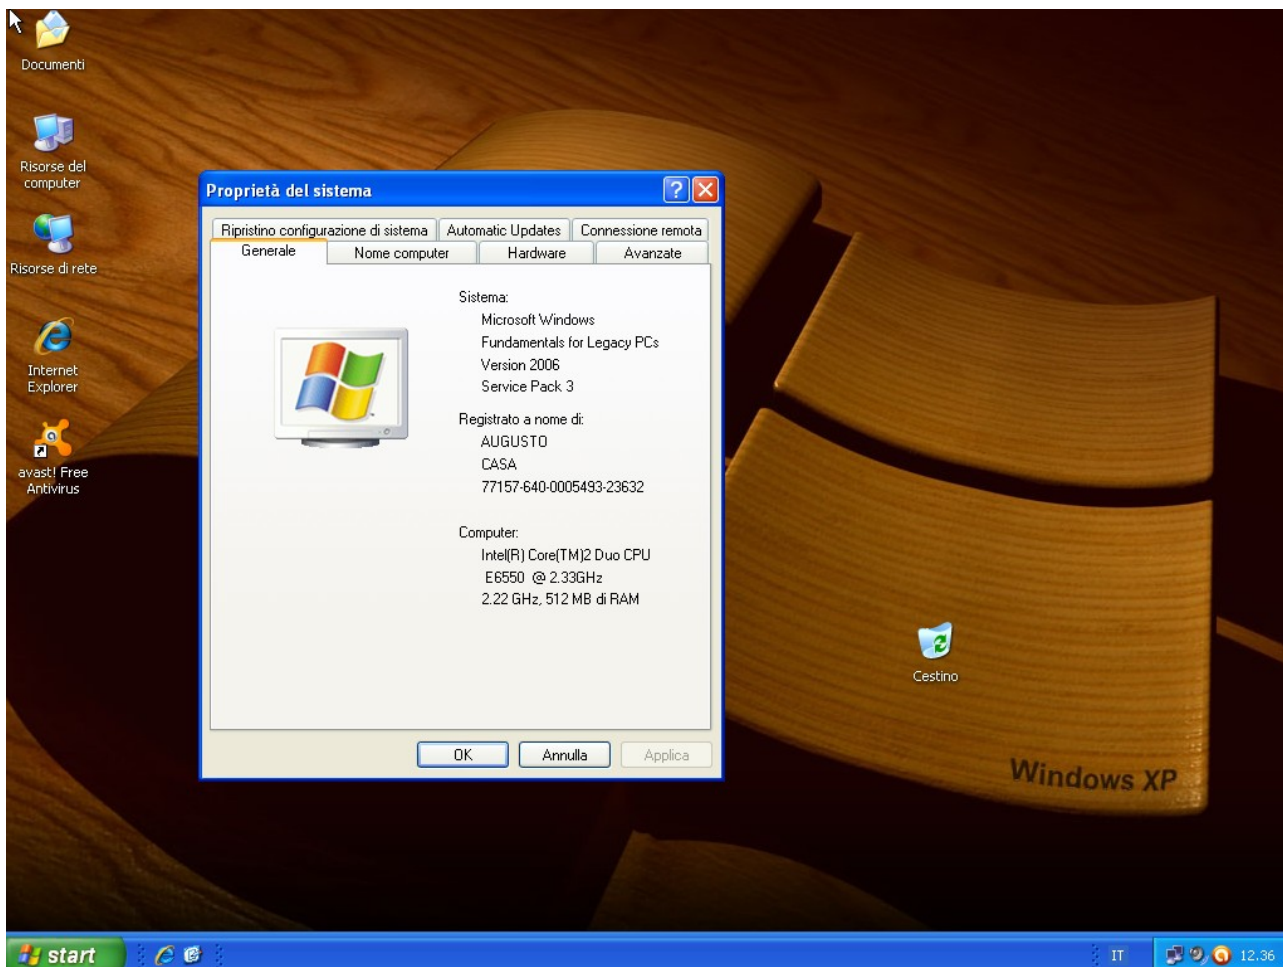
Documenti

Risorse del computer

Risorse di rete

Internet Explorer

avast! Free Antivirus

Proprietà del sistema

Ripristino configurazione di sistema | Automatic Updates | Connessione remota
Generale | Nome computer | Hardware | Avanzate

Sistema:
Microsoft Windows
Fundamentals for Legacy PCs
Version 2006
Service Pack 3

Registrato a nome di:
AUGUSTO
CASA
77157-640-0005493-23632

Computer:
Intel(R) Core(TM)2 Duo CPU
E6550 @ 2.33GHz
2.22 GHz, 512 MB di RAM

OK | Annulla | Applica

Cestino

Windows XP

start

IT

12.36